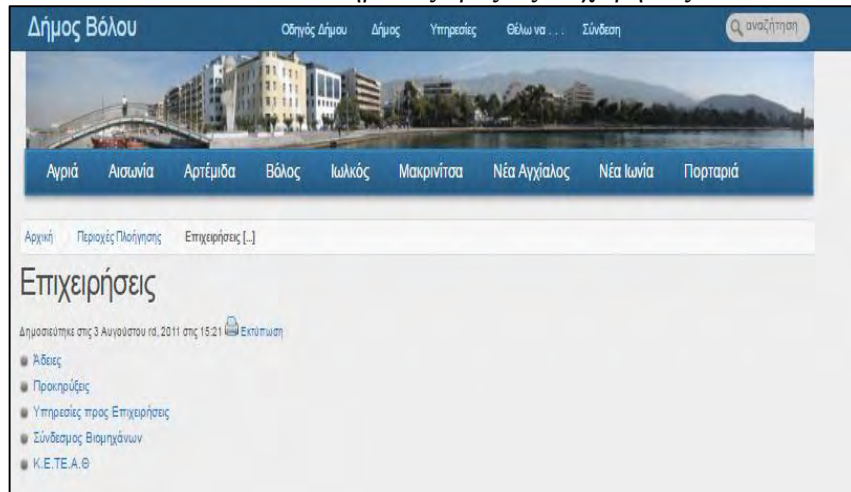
Δήμος Βόλου

Οδηγός Δήμου Δήμος Υπηρεσίες Θέλω να . . . Σύνδεση

αναζήτηση

Αγριά Αισωνία Αρτέμιδα Βόλος Ιωλκός Μακρινίτσα Νέα Αγχίαλος Νέα Ιωνία Πορταριά

Αρχική Περιοχές Πλοήγησης Επιχειρήσεις [..]

Επιχειρήσεις

Δημοσιεύτηκε στις 3 Αυγούστου rd, 2011 στις 15:21 Εκτύπωση

Άδειες

Προκηρύξεις

Υπηρεσίες προς Επιχειρήσεις

Σύνδεσμος Βιομηχάνων

Κ.Ε.ΤΕ.Α.Θ